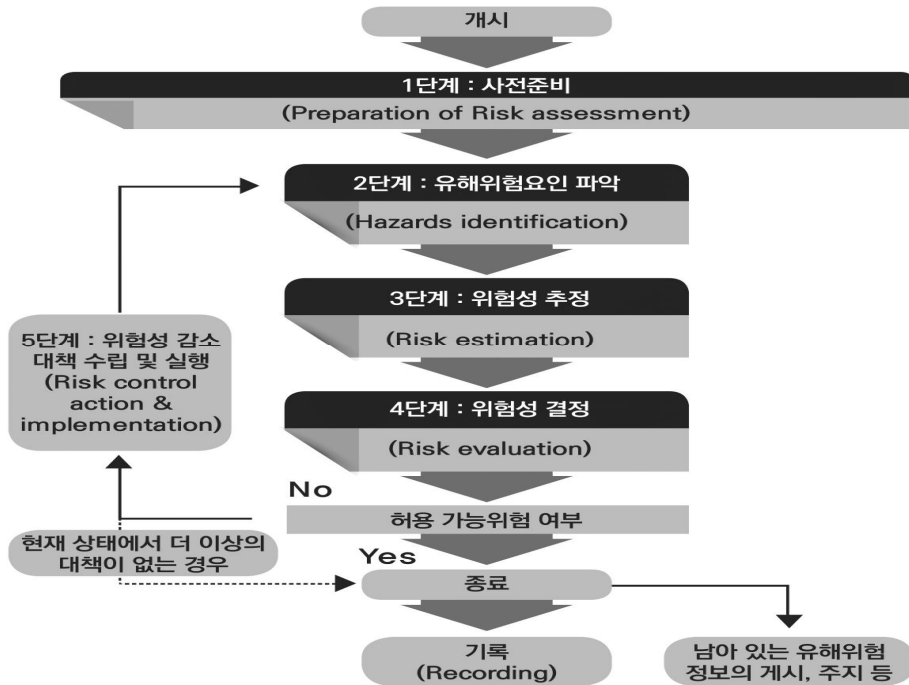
개시

1단계 : 사전준비

(Preparation of Risk assessment)

2단계 : 유해위험요인 파악

(Hazards identification)

3단계 : 위험성 추정

(Risk estimation)

4단계 : 위험성 결정

(Risk evaluation)

5단계 : 위험성 감소 대책 수립 및 실행 (Risk control action & implementation)

No

허용 가능위험 여부

현재 상태에서 더 이상의 대책이 없는 경우

Yes

종료

기록 (Recording)

남아 있는 유해위험 정보의 게시, 주지 등